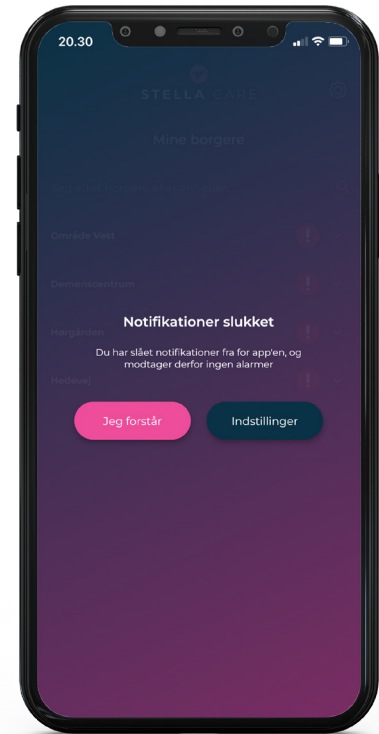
20.30

STELLA CARE

Mine borgere

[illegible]

Område Vest

Demenscentrum

Høgården

Hedevej

Notifikationer slukket

Du har slået notifikationer fra for app'en, og modtager derfor ingen alarmer

Jeg forstår

Indstillinger